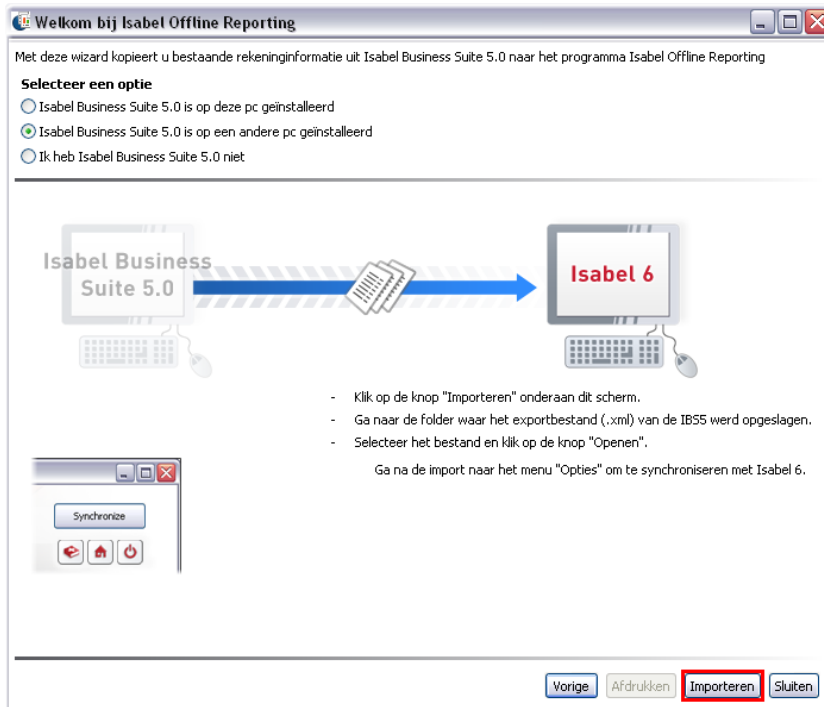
Welkom bij Isabel Offline Reporting

Met deze wizard kopieert u bestaande rekeninginformatie uit Isabel Business Suite 5.0 naar het programma Isabel Offline Reporting

Selecteer een optie

Isabel Business Suite 5.0 is op deze pc geïnstalleerd

Isabel Business Suite 5.0 is op een andere pc geïnstalleerd

Ik heb Isabel Business Suite 5.0 niet

Isabel Business Suite 5.0

Isabel 6

- Klik op de knop "Importeren" onderaan dit scherm.
- Ga naar de folder waar het exportbestand (.xml) van de IBS5 werd opgeslagen.
- Selecteer het bestand en klik op de knop "Openen".

Ga na de import naar het menu "Opties" om te synchroniseren met Isabel 6.

Synchronize

Vorige Afdrukken Importeren Sluiten